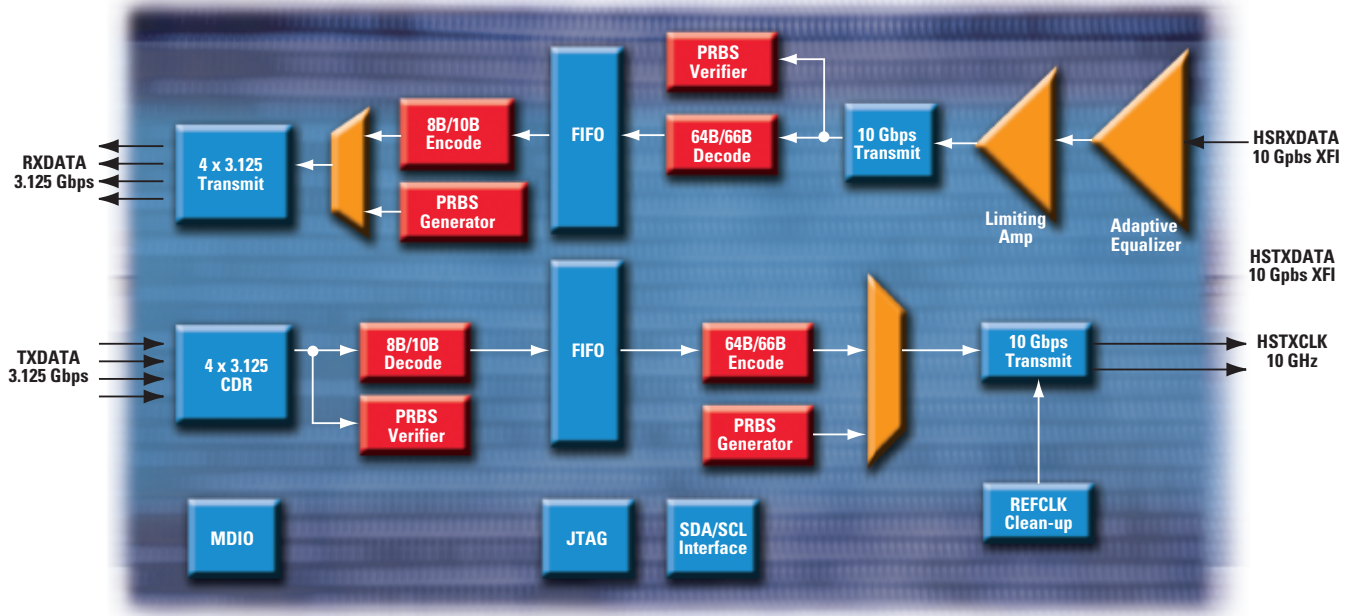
PRBS Verifier

8B/10B Encode

FIFO

64B/66B Decode

10 Gbps Transmit

HSRXDATA 10 Gpbs XFI

RXDATA 3.125 Gbps

4 x 3.125 Transmit

PRBS Generator

Limiting Amp

Adaptive Equalizer

HSTXDATA 10 Gpbs XFI

TXDATA 3.125 Gbps

4 x 3.125 CDR

8B/10B Decode

FIFO

64B/66B Encode

10 Gbps Transmit

HSTXCLK 10 GHz

PRBS Verifier

PRBS Generator

REFCLK Clean-up

MDIO

JTAG

SDA/SCL Interface